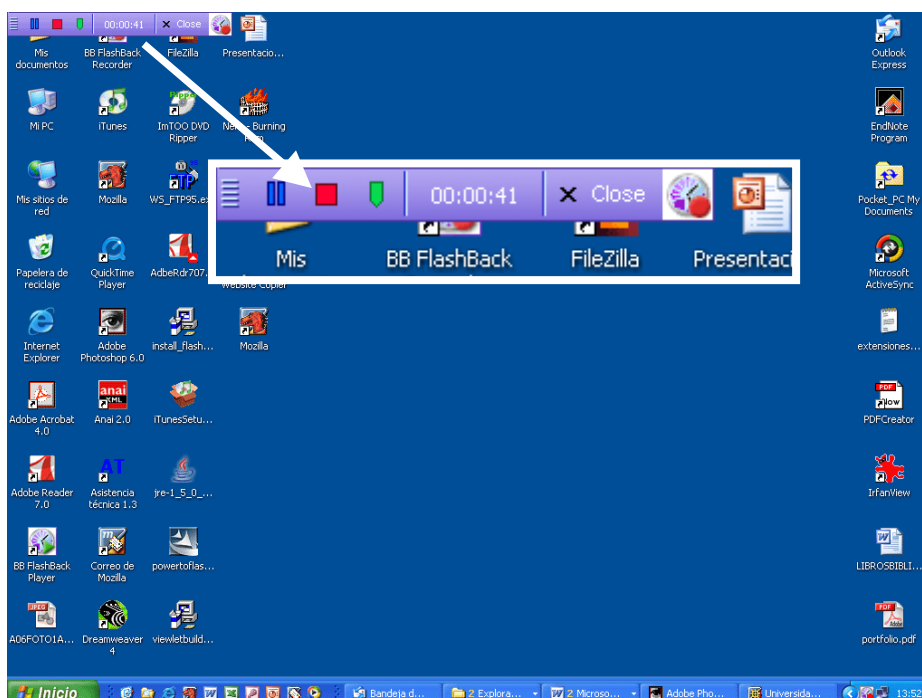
00:00:41 Close

Mis documentos

BB FlashBack Recorder

FileZilla

Presentacio...

Outlook Express

Mi PC

iTunes

ImTOO DVD Ripper

Nero Burning

EndNote Program

00:00:41 Close

Mis

BB FlashBack

FileZilla

Presentaci

Mis sitios de red

Mozilla

WS_FTP95.ex

Pocket_PC My Documents

Papelera de reciclaje

QuickTime Player

AdbeRdr707.

Website Copier

Microsoft ActiveSync

Internet Explorer

Adobe Photoshop 6.0

install_flash...

Mozilla

extensiones...

Adobe Acrobat 4.0

Anai 2.0

iTunesSetu...

PDFCreator

Adobe Reader 7.0

Asistencia técnica 1.3

jre-1_5_0_...

IrfanView

BB FlashBack Player

Correo de Mozilla

powertoflas...

LIBROSBIBLI...

A06FOTO1A...

Dreamweaver 4

viewletbuild...

portfolio.pdf

Inicio

Bandeja d...

2 Explora...

2 Microso...

Adobe Pho...

Universida...

13:52